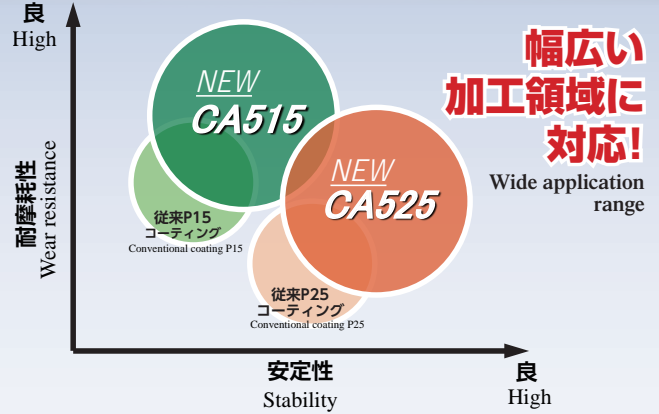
良
High

幅広い
加工領域に
対応!

Wide application range

耐摩耗性
Wear resistance

NEW
CA515

NEW
CA525

従来P15
コーティング
Conventional coating P15

従来P25
コーティング
Conventional coating P25

安定性
Stability

良
High